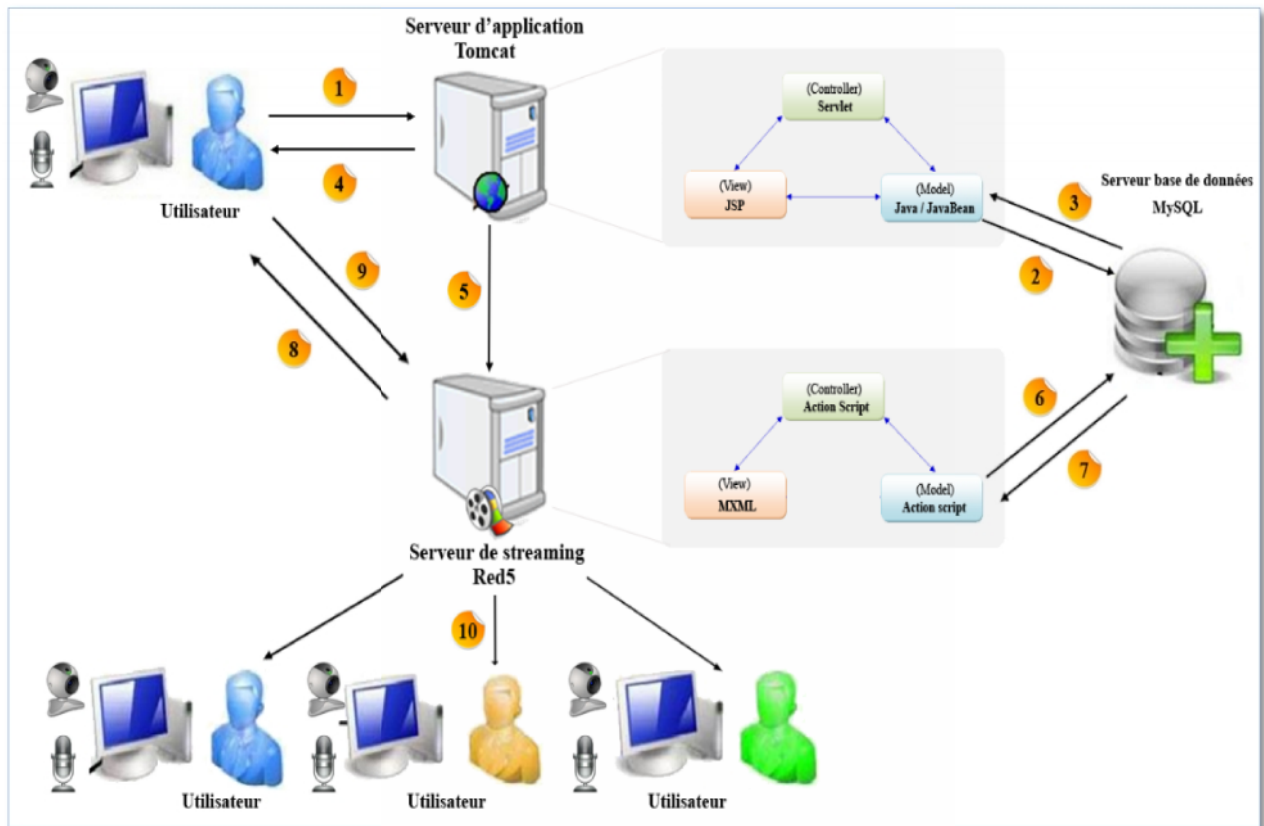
Serveur d'application
Tomcat

1

4

Utilisateur

(Controller)
Servlet

(View)
JSP

(Model)
Java / JavaBean

3

Serveur base de données
MySQL

2

9

5

8

(Controller)
Action Script

(View)
MXML

(Model)
Action script

6

7

Serveur de streaming
Red5

10

Utilisateur

Utilisateur

Utilisateur